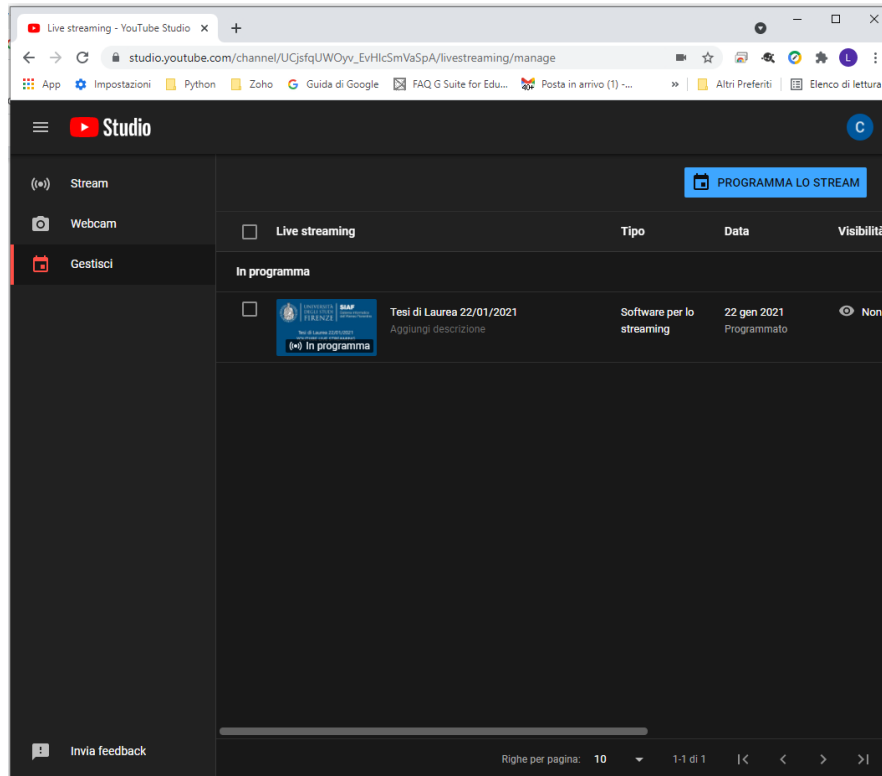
Live streaming - YouTube Studio ×
+
studio.youtube.com/channel/UCjsfqUWOyv_EvHlcSmVaSpA/livestreaming/manage
App Impostazioni Python Zoho Guida di Google FAQ G Suite for Edu... Posta in arrivo (1) -... » Altri Preferiti Elenco di lettura
L
Studio
C
Stream
Webcam
Gestisci
PROGRAMMA LO STREAM

| | Live streaming | Tipo | Data | Visibilità |
|---|---|---|---|---|
| | In programma | | | |
| | Tesi di Laurea 22/01/2021 Aggiungi descrizione | Software per lo streaming | 22 gen 2021 Programmato | Non |

UNIVERSITÀ DEGLI STUDI FIRENZE SIAF
Tesi di Laurea 22/01/2021
In programma

Invia feedback
Righe per pagina: 10
1-1 di 1